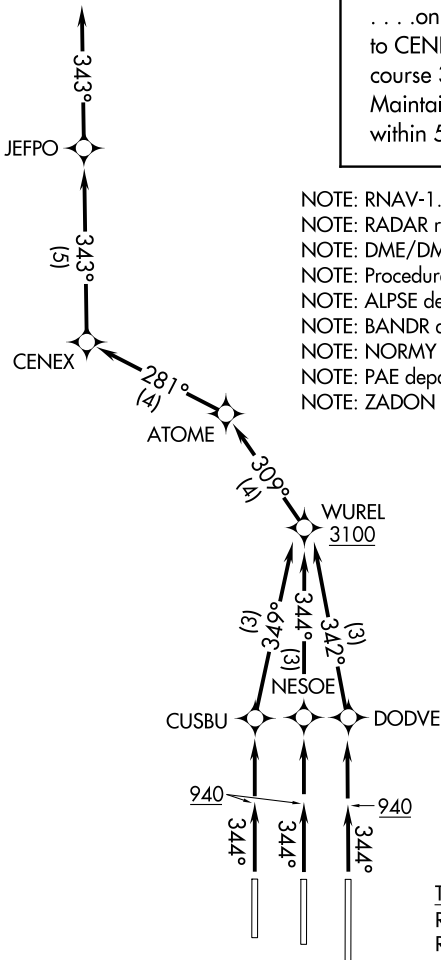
. . . .on
to CEN
course 3
Maintai
within 5

343°

JEFPO

343°
(5)

CENEX

281°
(4)

ATOME

309°
(4)

WUREL
3100

NOTE: RNAV-1.
NOTE: RADAR r
NOTE: DME/DM
NOTE: Procedure
NOTE: ALPSE de
NOTE: BANDR c
NOTE: NORMY
NOTE: PAE depa
NOTE: ZADON

(3)
349°

344°
(3)

342°
(3)

NESOE

CUSBU

DODVE

940

940

344°

344°

344°

T
R
R